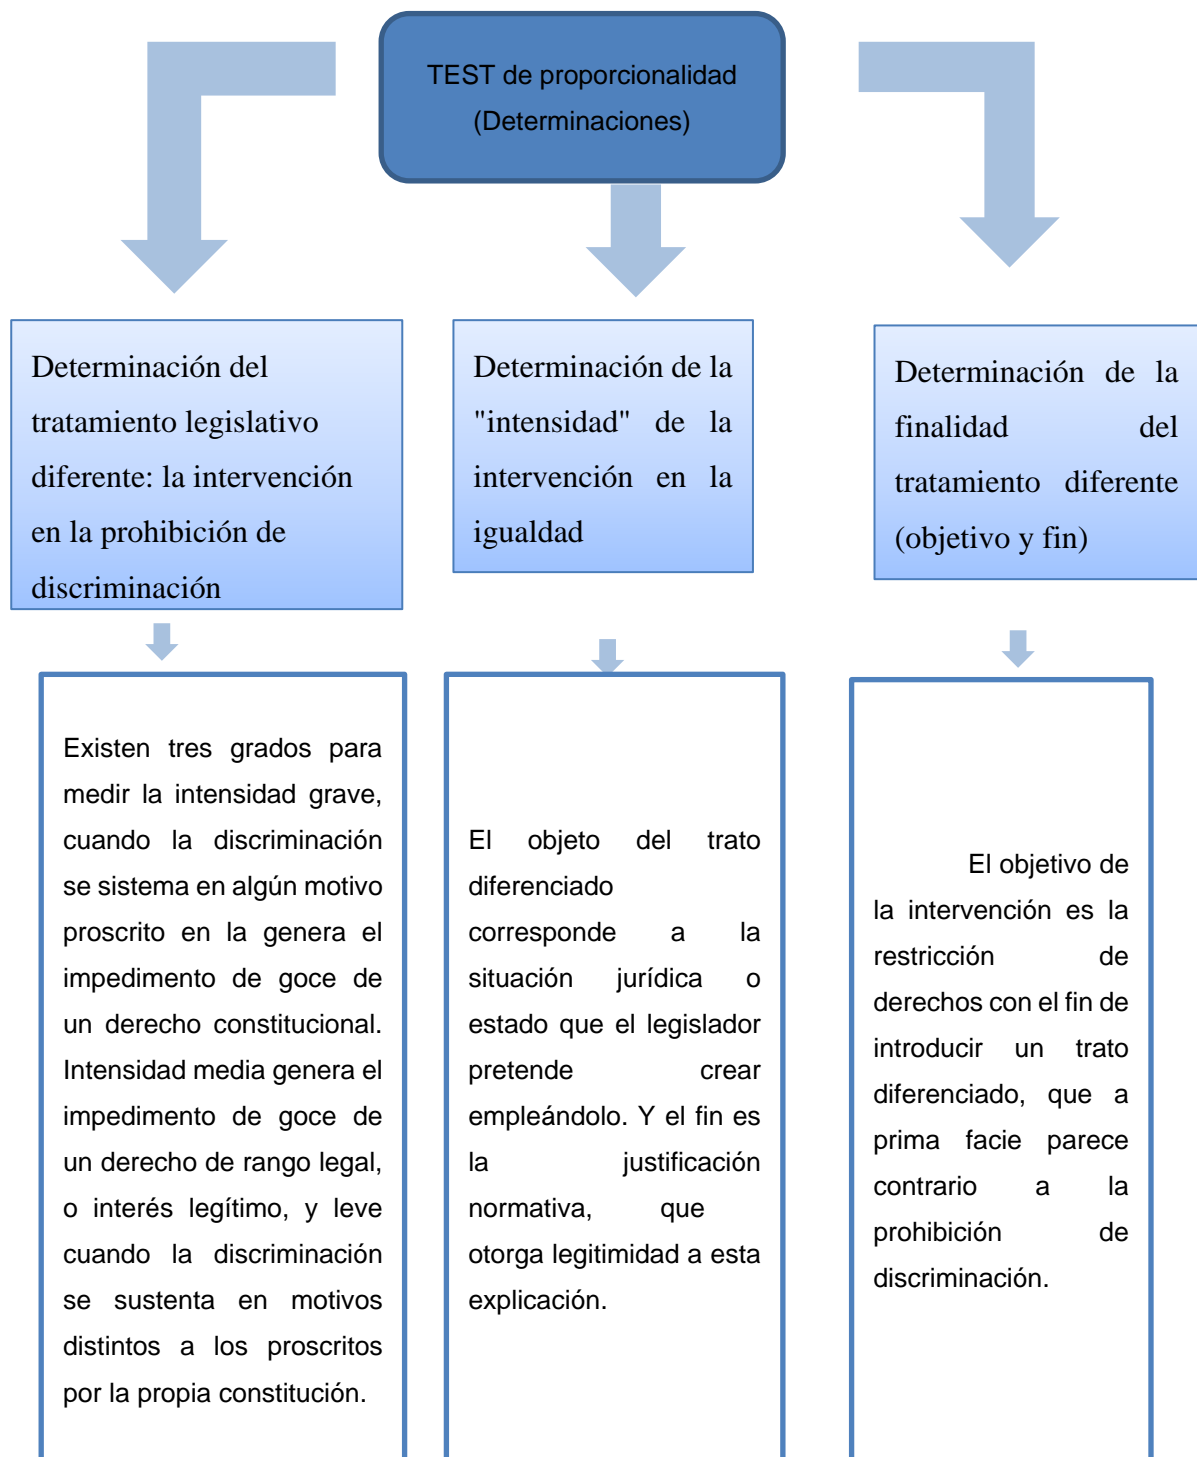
TEST de proporcionalidad (Determinaciones)

Determinación del tratamiento legislativo diferente: la intervención en la prohibición de discriminación

Determinación de la "intensidad" de la intervención en la igualdad

Determinación de la finalidad del tratamiento diferente (objetivo y fin)

Existen tres grados para medir la intensidad grave, cuando la discriminación se sistema en algún motivo proscrito en la genera el impedimento de goce de un derecho constitucional. Intensidad media genera el impedimento de goce de un derecho de rango legal, o interés legítimo, y leve cuando la discriminación se sustenta en motivos distintos a los proscritos por la propia constitución.

El objeto del trato diferenciado corresponde a la situación jurídica o estado que el legislador pretende crear empleándolo. Y el fin es la justificación normativa, que otorga legitimidad a esta explicación.

El objetivo de la intervención es la restricción de derechos con el fin de introducir un trato diferenciado, que a prima facie parece contrario a la prohibición de discriminación.